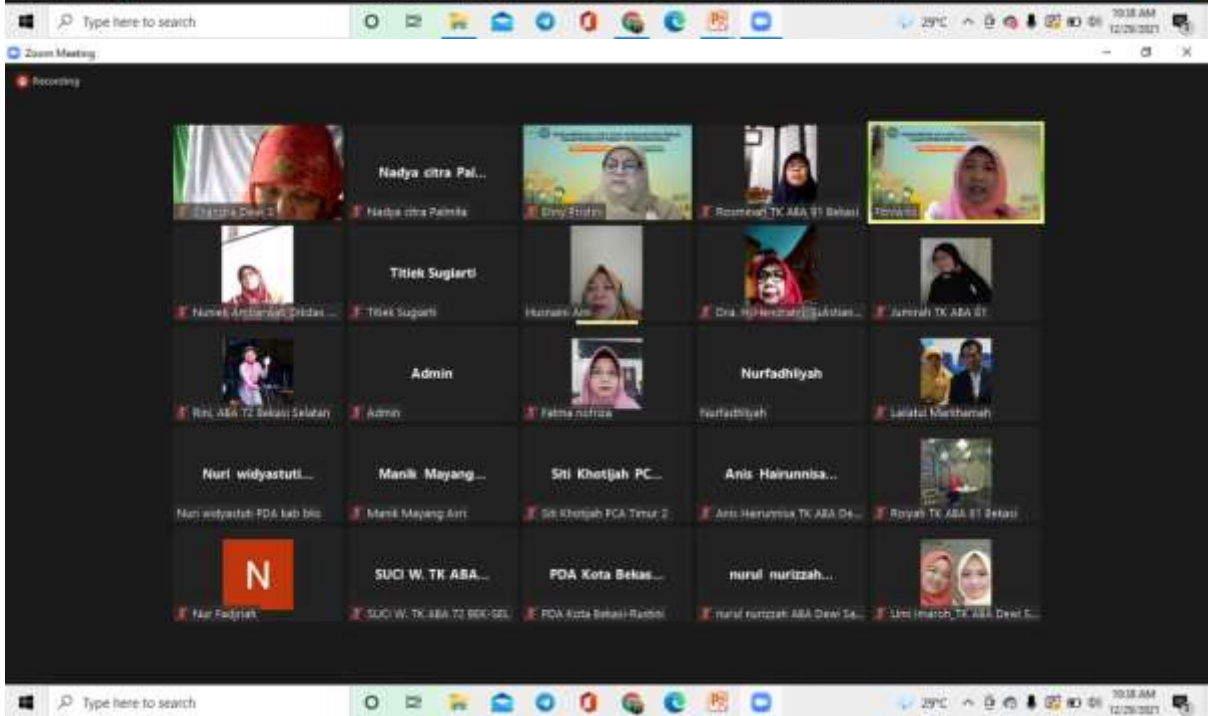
Type here to search

29°C

10:18 AM
12/29/2021

Zoom Meeting

Recording

Chandra Dewi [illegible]

Nadya citra Pal...
Nadya citra Palmila

Erny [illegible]

Rosmiati TK ABA 81 Bekasi

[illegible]

Nuneti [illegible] Diktas ...

Titiek Sugiarti
Titiek Sugiarti

Husnani Arn

Dra. Hj Hendrati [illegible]

Jumirah TK ABA 81

Rini, ABA 72 Bekasi Selatan

Admin
Admin

Fatma nofriza

Nurfadhliyah
Nurfadhliyah

Lailatul Marhamah

Nuri widyastuti...
Nuri widyastuti PDA kab bks

Manik Mayang...
Manik Mayang Asri

Siti Khotijah PC...
Siti Khotijah PCA Timur 2

Anis Hairunnisa...
Anis Hairunnisa TK ABA De...

Royyah TK ABA 81 Bekasi

N
Nur Fadjriah

SUCI W. TK ABA...
SUCI W. TK ABA 72 BEK-SEL

PDA Kota Bekas...
PDA Kota Bekasi-Rudini

nurul nurizzah...
nurul nurizzah ABA Dewi Sa...

Umi Imaroh_TK ABA Dewi S...

Type here to search

29°C

10:18 AM
12/29/2021